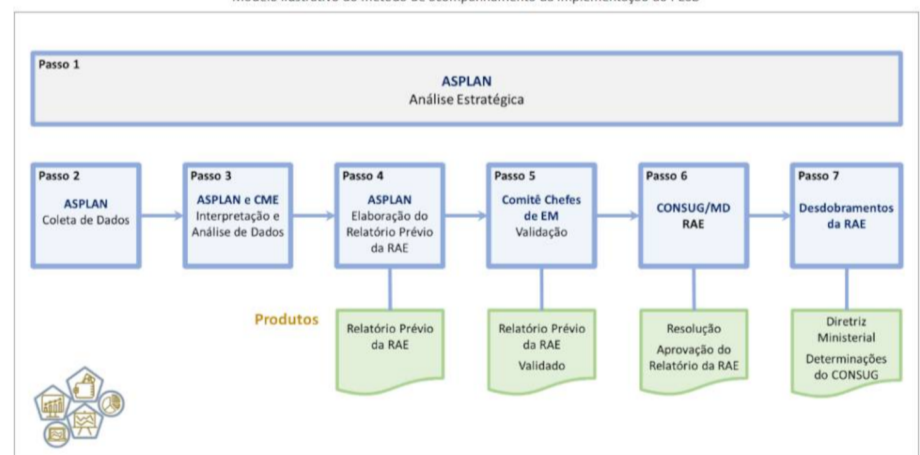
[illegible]

Passo 1

ASPLAN
Análise Estratégica

Passo 2
ASPLAN
Coleta de Dados

Passo 3
ASPLAN e CME
Interpretação e Análise de Dados

Passo 4
ASPLAN
Elaboração do Relatório Prévio da RAE

Passo 5
Comitê Chefes de EM
Validação

Passo 6
CONSUG/MD
RAE

Passo 7
Desdobramentos da RAE

Produtos

Relatório Prévio da RAE

Relatório Prévio da RAE Validado

Resolução Aprovação do Relatório da RAE

Diretriz Ministerial Determinações do CONSUG